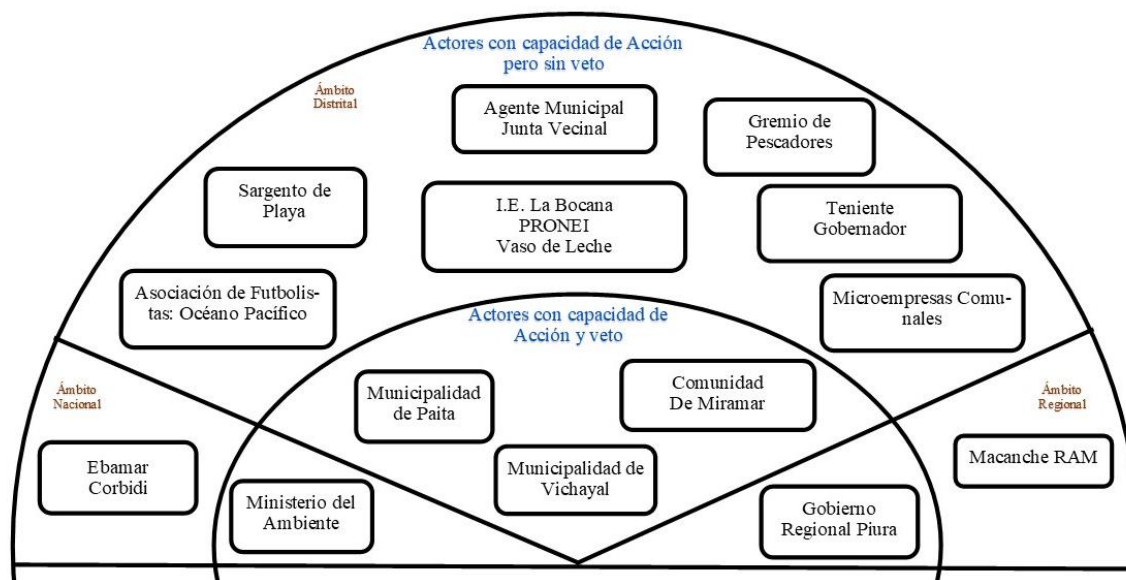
Actores con capacidad de Acción pero sin veto

Ámbito Distrital

Agente Municipal Junta Vecinal

Gremio de Pescadores

Sargento de Playa

I.E. La Bocana PRONEI Vaso de Leche

Teniente Gobernador

Asociación de Futbolistas: Océano Pacífico

Microempresas Comunales

Actores con capacidad de Acción y veto

Ámbito Nacional

Municipalidad de Paita

Comunidad De Miramar

Ámbito Regional

Ebamar Corbidi

Municipalidad de Vichayal

Macanche RAM

Ministerio del Ambiente

Gobierno Regional Piura